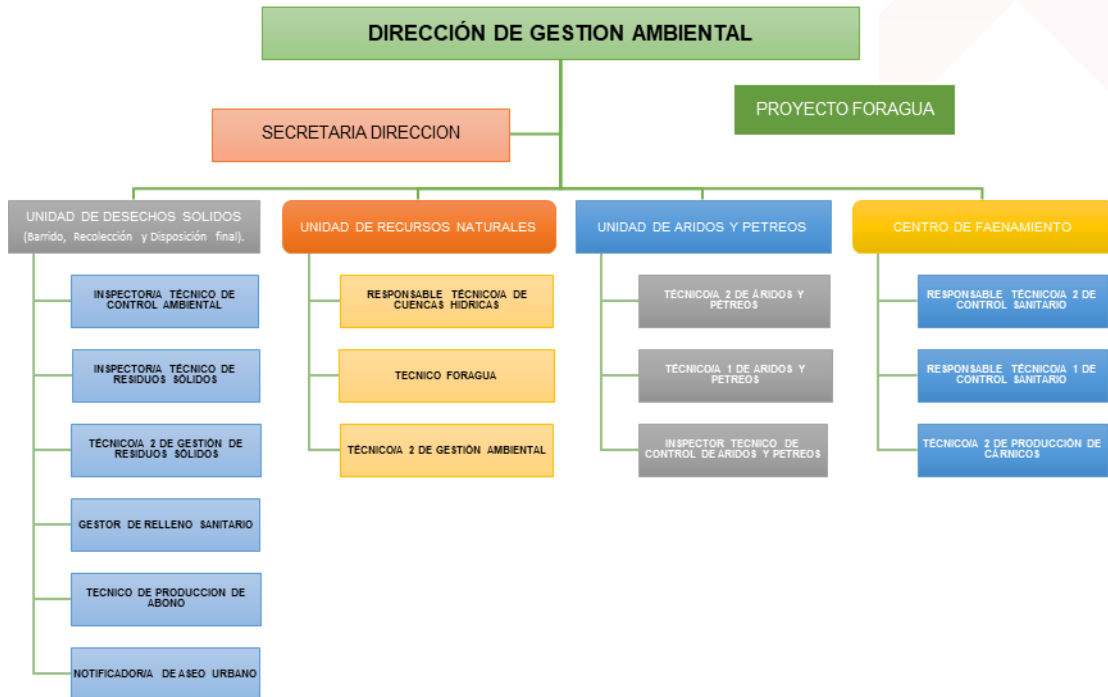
DIRECCIÓN DE GESTION AMBIENTAL

SECRETARIA DIRECCION

PROYECTO FORAGUA

UNIDAD DE DESECHOS SOLIDOS (Barrido, Recolección y Disposición final).

INSPECTOR/A TÉCNICO DE CONTROL AMBIENTAL

INSPECTOR/A TÉCNICO DE RESIDUOS SÓLIDOS

TÉCNICO/A 2 DE GESTIÓN DE RESIDUOS SÓLIDOS

GESTOR DE RELLENO SANITARIO

TECNICO DE PRODUCCION DE ABONO

NOTIFICADOR/A DE ASEO URBANO

UNIDAD DE RECURSOS NATURALES

RESPONSABLE TÉCNICO/A DE CUENCAS HIDRICAS

TECNICO FORAGUA

TÉCNICO/A 2 DE GESTIÓN AMBIENTAL

UNIDAD DE ARIDOS Y PETREOS

TÉCNICO/A 2 DE ÁRIDOS Y PETREOS

TÉCNICO/A 1 DE ÁRIDOS Y PETREOS

INSPECTOR TECNICO DE CONTROL DE ARIDOS Y PETREOS

CENTRO DE FAENAMIENTO

RESPONSABLE TÉCNICO/A 2 DE CONTROL SANITARIO

RESPONSABLE TÉCNICO/A 1 DE CONTROL SANITARIO

TÉCNICO/A 2 DE PRODUCCIÓN DE CÁRNICOS